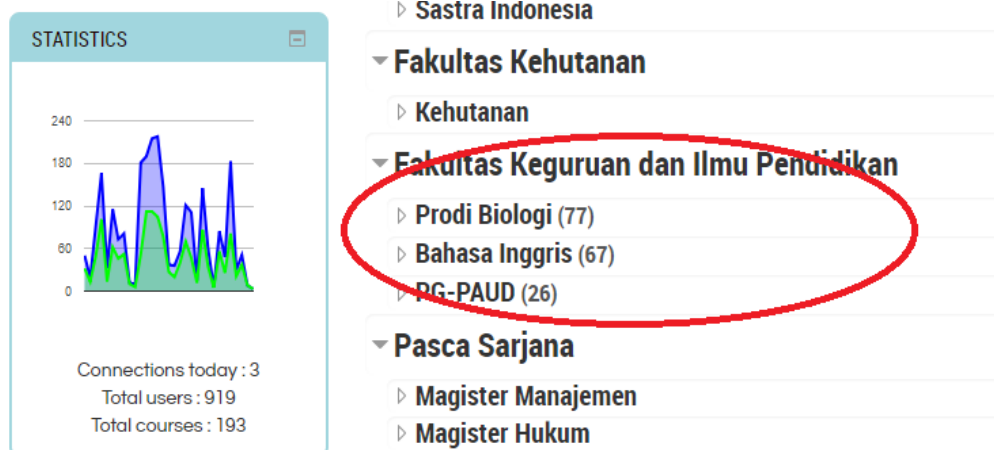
STATISTICS

240
180
120
60
0

Connections today : 3
Total users : 919
Total courses : 193

Sastra Indonesia

Fakultas Kehutanan

Kehutanan

Fakultas Keguruan dan Ilmu Pendidikan

Prodi Biologi (77)

Bahasa Inggris (67)

PG-PAUD (26)

Pasca Sarjana

Magister Manajemen

Magister Hukum